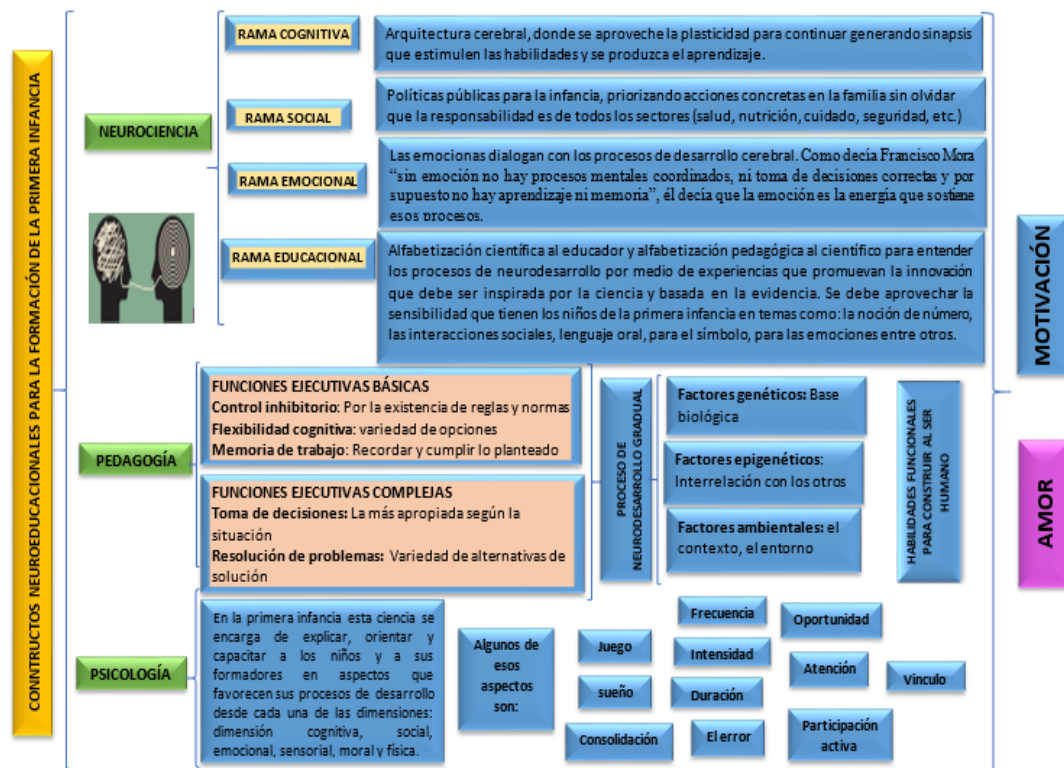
CONTRUCTOS NEUROEDUCACIONALES PARA LA FORMACIÓN DE LA PRIMERA INFANCIA

NEUROCIENCIA

RAMA COGNITIVA

Arquitectura cerebral, donde se aproveche la plasticidad para continuar generando sinapsis que estimulen las habilidades y se produzca el aprendizaje.

RAMA SOCIAL

Políticas públicas para la infancia, priorizando acciones concretas en la familia sin olvidar que la responsabilidad es de todos los sectores (salud, nutrición, cuidado, seguridad, etc.)

RAMA EMOCIONAL

Las emociones dialogan con los procesos de desarrollo cerebral. Como decía Francisco Mora "sin emoción no hay procesos mentales coordinados, ni toma de decisiones correctas y por supuesto no hay aprendizaje ni memoria", él decía que la emoción es la energía que sostiene esos procesos.

RAMA EDUCACIONAL

Alfabetización científica al educador y alfabetización pedagógica al científico para entender los procesos de neurodesarrollo por medio de experiencias que promuevan la innovación que debe ser inspirada por la ciencia y basada en la evidencia. Se debe aprovechar la sensibilidad que tienen los niños de la primera infancia en temas como: la noción de número, las interacciones sociales, lenguaje oral, para el símbolo, para las emociones entre otros.

MOTIVACIÓN

PEDAGOGÍA

FUNCIONES EJECUTIVAS BÁSICAS
Control inhibitorio: Por la existencia de reglas y normas
Flexibilidad cognitiva: variedad de opciones
Memoria de trabajo: Recordar y cumplir lo planteado

FUNCIONES EJECUTIVAS COMPLEJAS
Toma de decisiones: La más apropiada según la situación
Resolución de problemas: Variedad de alternativas de solución

PROCESO DE NEURODESARROLLO GRADUAL

Factores genéticos: Base biológica

Factores epigenéticos: Interrelación con los otros

Factores ambientales: el contexto, el entorno

HABILIDADES FUNCIONALES PARA CONSTRUIR AL SER HUMANO

AMOR

PSICOLOGÍA

En la primera infancia esta ciencia se encarga de explicar, orientar y capacitar a los niños y a sus formadores en aspectos que favorecen sus procesos de desarrollo desde cada una de las dimensiones: dimensión cognitiva, social, emocional, sensorial, moral y física.

Algunos de esos aspectos son:

Juego

sueño

Consolidación

Frecuencia

Intensidad

Duración

El error

Oportunidad

Atención

Participación activa

Vinculo